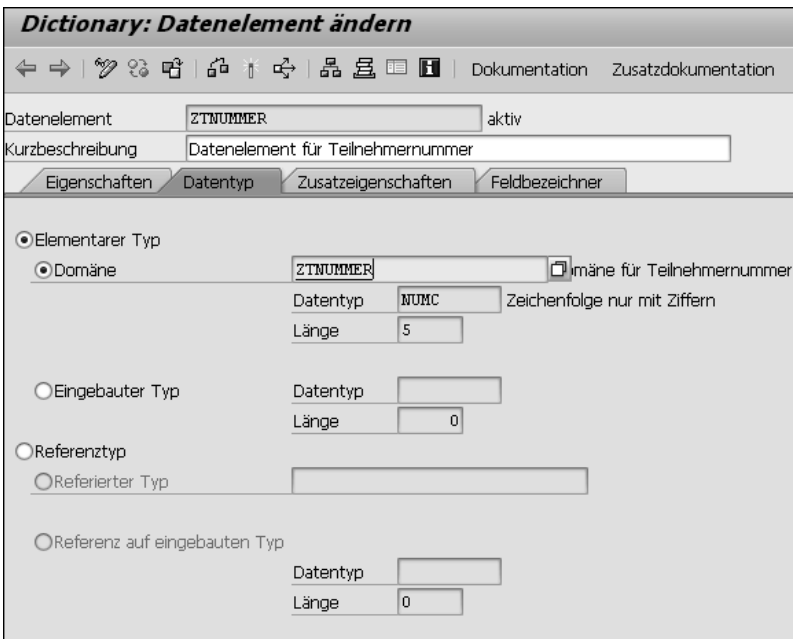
Dictionary: Datenelement ändern

Dokumentation Zusatzdokumentation

Datenelement ZTNUMMER aktiv

Kurzbeschreibung Datenelement für Teilnehmernummer

Eigenschaften Datentyp Zusatzeigenschaften Feldbezeichner

Elementarer Typ

Domäne ZTNUMMER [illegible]mäne für Teilnehmernummer

Datentyp NUMC Zeichenfolge nur mit Ziffern

Länge 5

Eingebauter Typ Datentyp

Länge 0

Referenztyp

Referierter Typ

Referenz auf eingebauten Typ

Datentyp

Länge 0